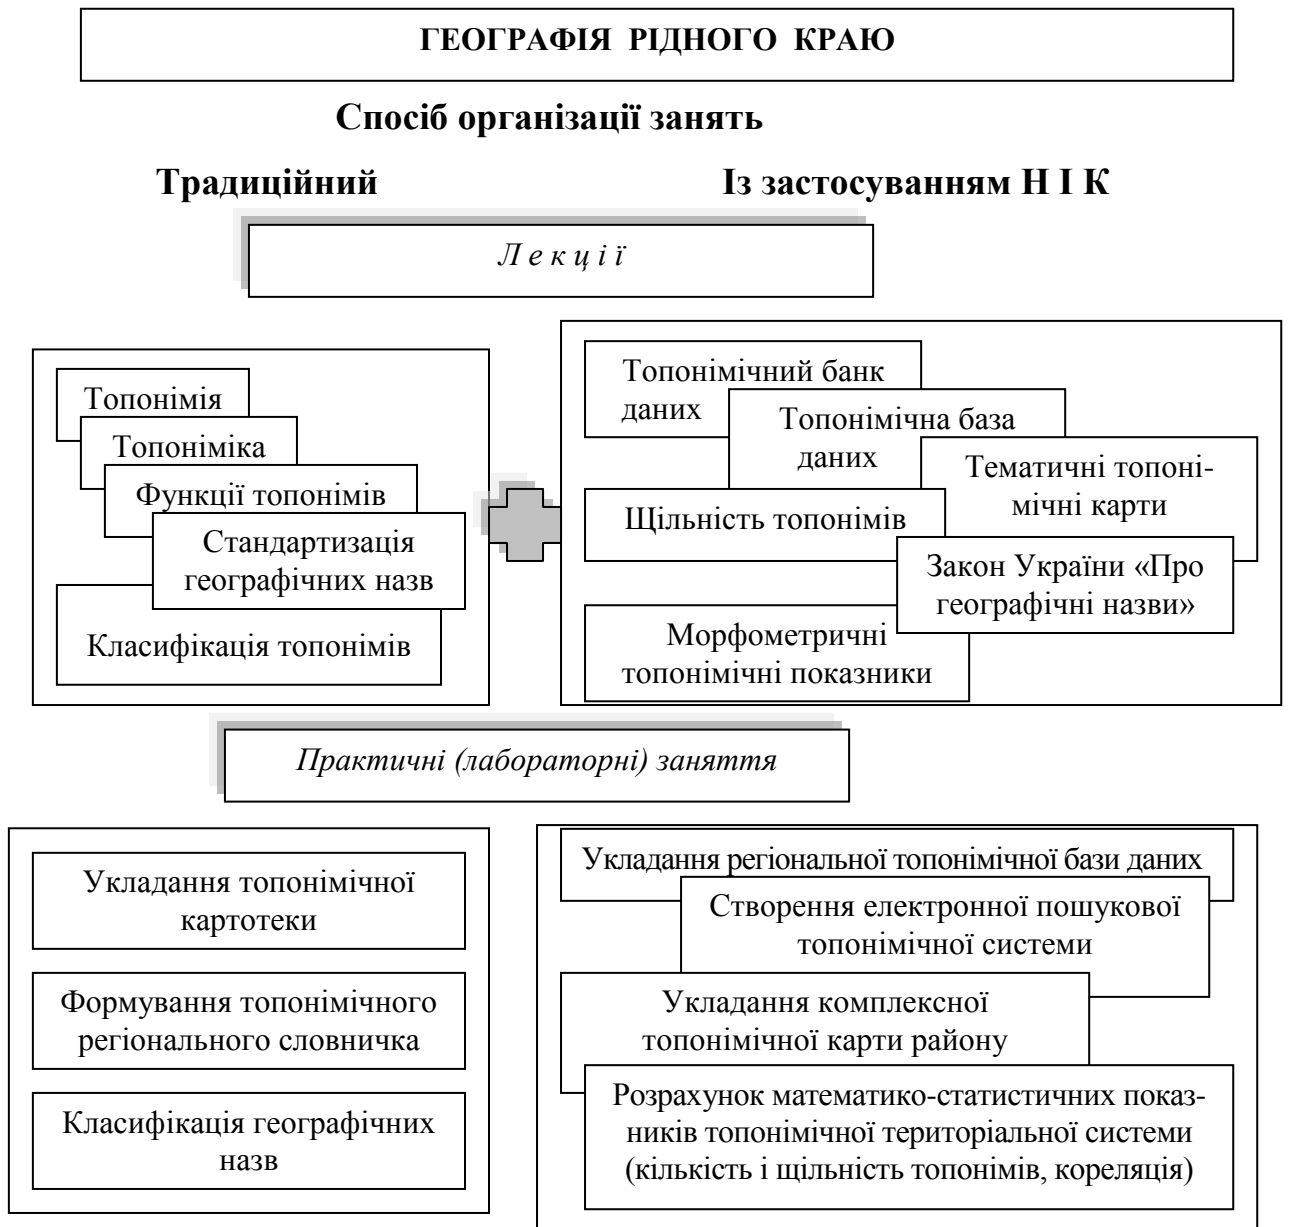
ГЕОГРАФІЯ РІДНОГО КРАЮ

Спосіб організації занять

Традиційний

Із застосуванням Н І К

Л е к ц і ї

Топонімія

Топоніміка

Функції топонімів

Стандартизація географічних назв

Класифікація топонімів

Топонімічний банк даних

Топонімічна база даних

Тематичні топонімічні карти

Щільність топонімів

Закон України «Про географічні назви»

Морфометричні топонімічні показники

Практичні (лабораторні) заняття

Укладання топонімічної картотеки

Формування топонімічного регіонального словничка

Класифікація географічних назв

Укладання регіональної топонімічної бази даних

Створення електронної пошукової топонімічної системи

Укладання комплексної топонімічної карти району

Розрахунок математико-статистичних показників топонімічної територіальної системи (кількість і щільність топонімів, кореляція)